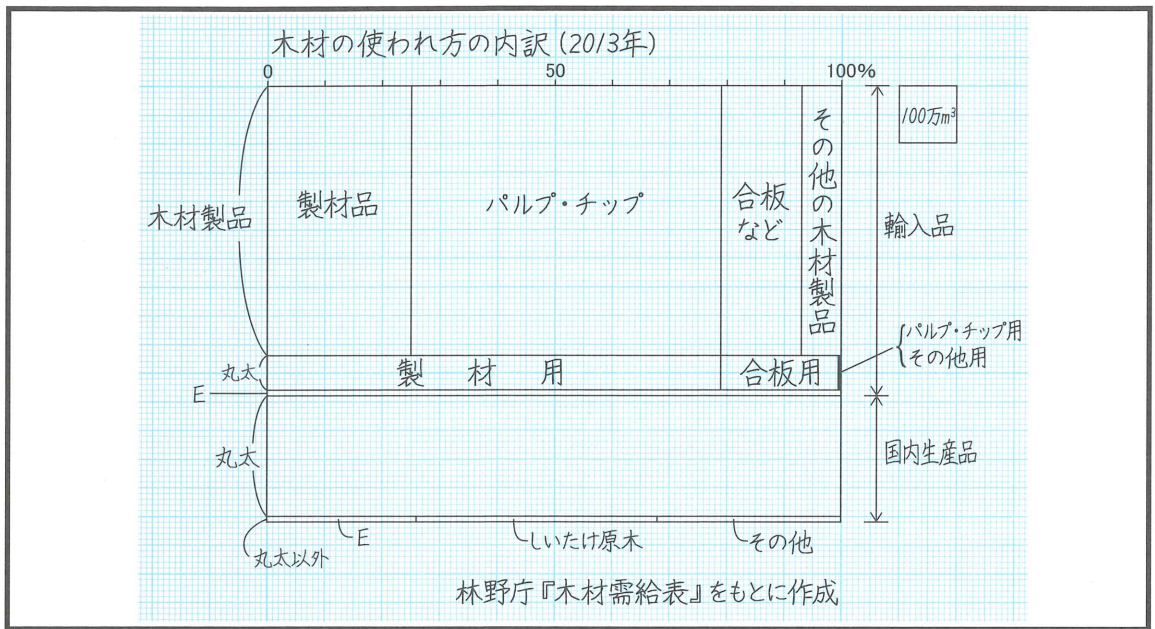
木材の使われ方の内訳（2013年）

0
50
100%

100万$m^3$

木材製品

製材品

パルプ・チップ

合板など

その他の木材製品

輸入品

丸太

製　材　用

合板用

パルプ・チップ用
その他用

E

丸太

国内生産品

丸太以外

E

しいたけ原木

その他

林野庁『木材需給表』をもとに作成